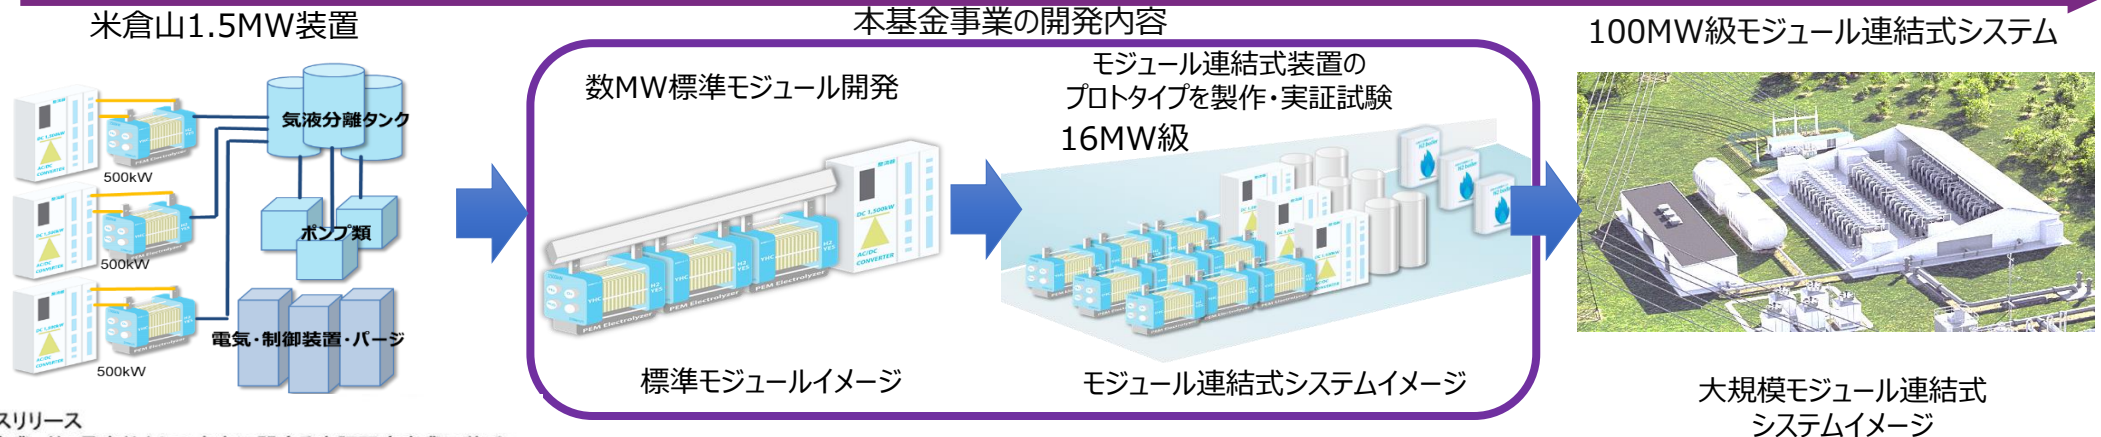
米倉山1.5MW装置

気液分離タンク

500kW

500kW

500kW

ポンプ類

電気・制御装置・パージ

スリリース

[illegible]

本基金事業の開発内容

数MW標準モジュール開発

標準モジュールイメージ

モジュール連結式装置のプロトタイプを製作・実証試験

16MW級

モジュール連結式システムイメージ

100MW級モジュール連結式システム

大規模モジュール連結式システムイメージ